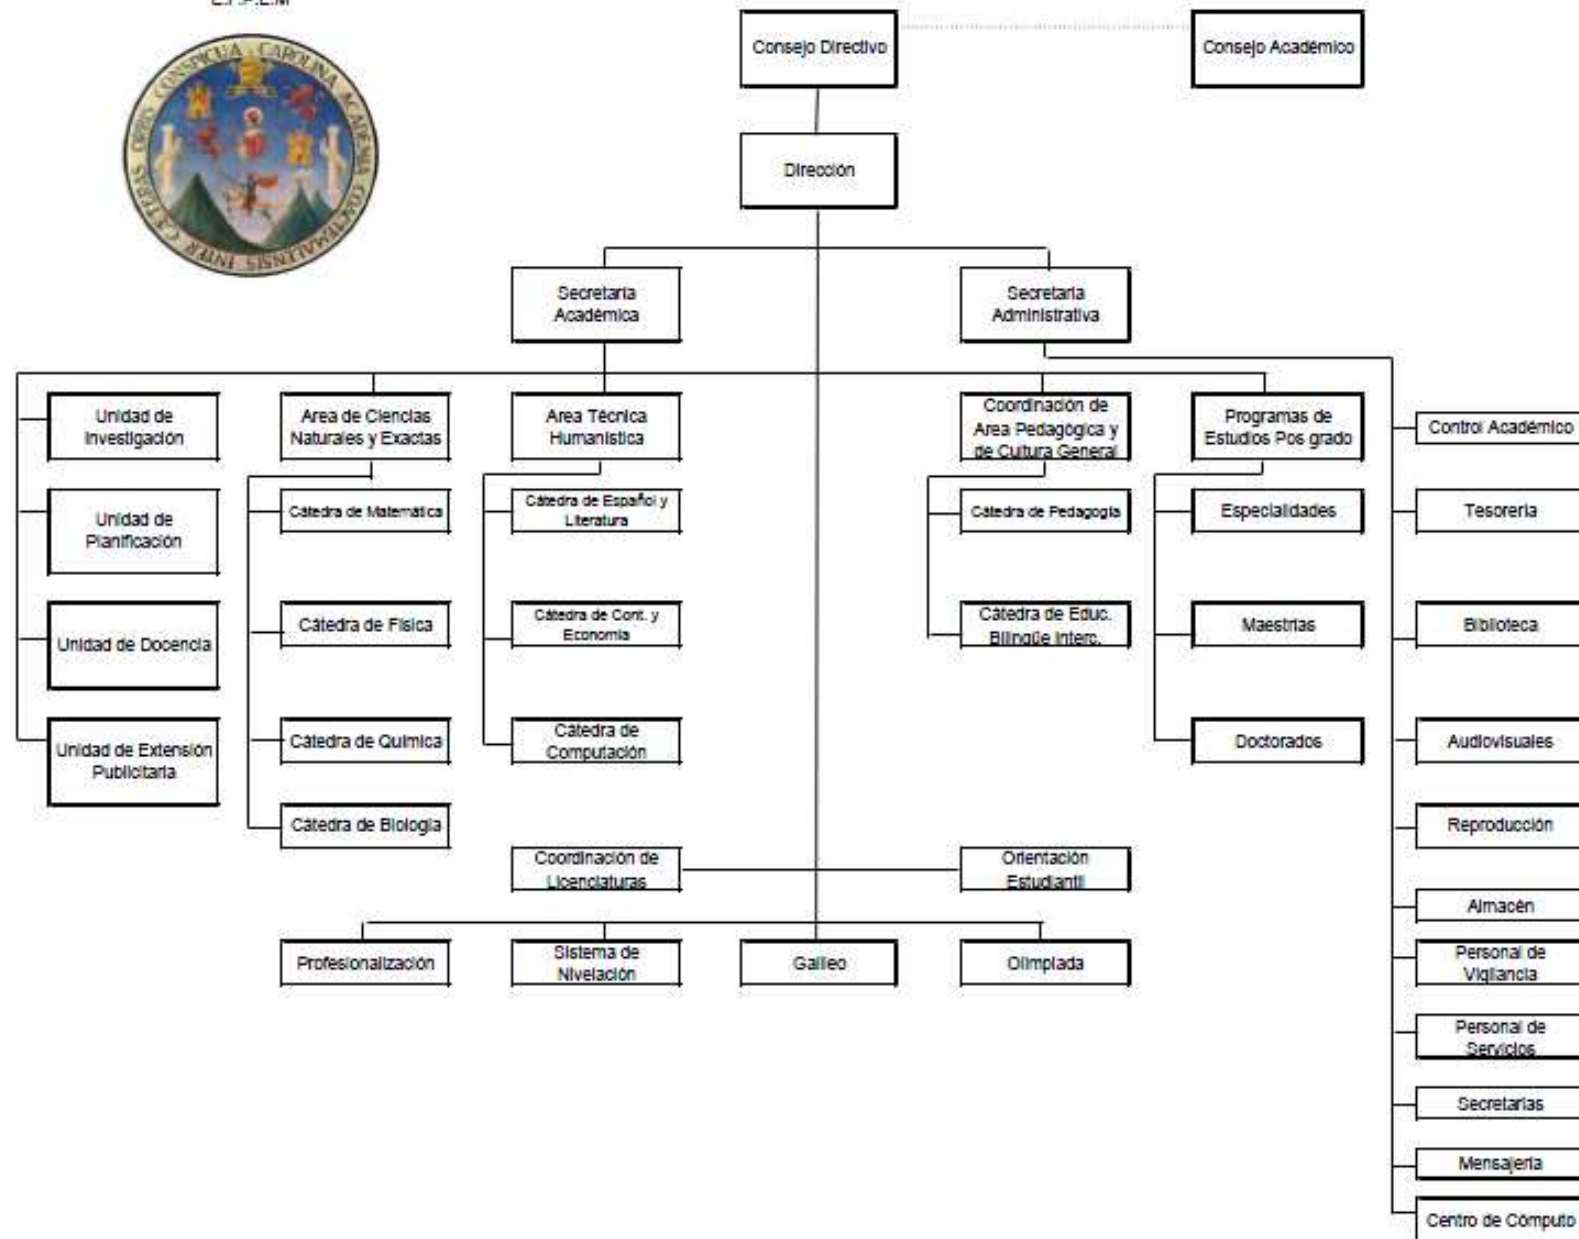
E.F.P.E.M

CONSPICUA CAROLINA ACADEMIA COACTEMALENSIS INTER CETERAS ORBIS

Consejo Directivo

Consejo Académico

Dirección

Secretaria Académica

Secretaria Administrativa

Unidad de Investigación

Unidad de Planificación

Unidad de Docencia

Unidad de Extensión Publicitaria

Area de Ciencias Naturales y Exactas

Cátedra de Matemática

Cátedra de Física

Cátedra de Química

Cátedra de Biología

Area Técnica Humanística

Cátedra de Español y Literatura

Cátedra de Cont. y Economía

Cátedra de Computación

Coordinación de Area Pedagógica y de Cultura General

Cátedra de Pedagogía

Cátedra de Educ. Bilingüe Interc.

Programas de Estudios Pos grado

Especialidades

Maestrías

Doctorados

Control Académico

Tesorería

Biblioteca

Audiovisuales

Reproducción

Almacén

Personal de Vigilancia

Personal de Servicios

Secretarias

Mensajería

Centro de Computo

Coordinación de Licenciaturas

Orientación Estudiantil

Profesionalización

Sistema de Nivelación

Galileo

Olimpiada